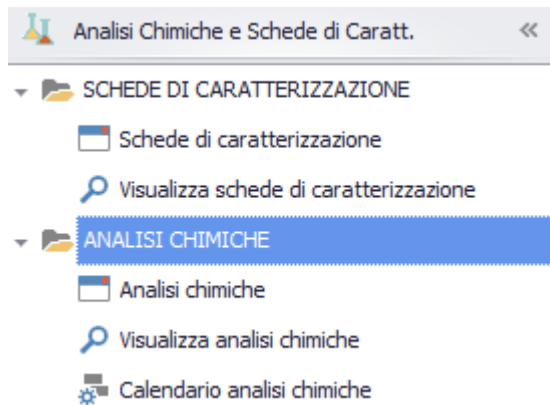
Analisi Chimiche e Schede di Caratt. «

SCHEDE DI CARATTERIZZAZIONE

Schede di caratterizzazione

Visualizza schede di caratterizzazione

ANALISI CHIMICHE

Analisi chimiche

Visualizza analisi chimiche

Calendario analisi chimiche